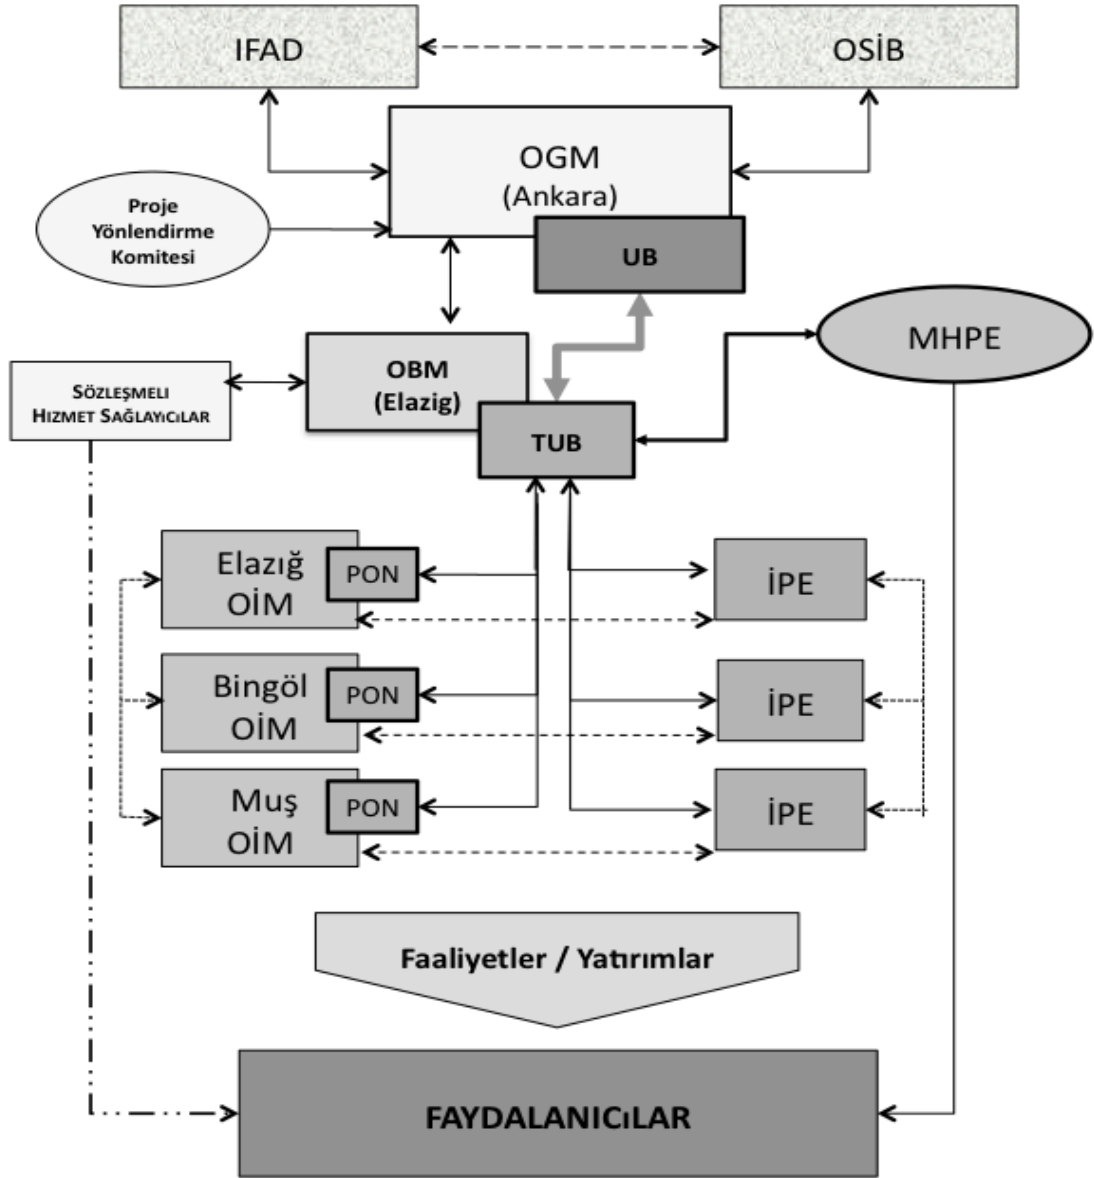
IFAD

OSİB

OGM
(Ankara)

Proje Yönlendirme Komitesi

UB

MHPE

Sözleşmeli Hizmet Sağlayıcılar

OBM
(Elazig)

TUB

Elazığ OİM

PON

İPE

Bingöl OİM

PON

İPE

Muş OİM

PON

İPE

Faaliyetler / Yatırımlar

FAYDALANICıLAR